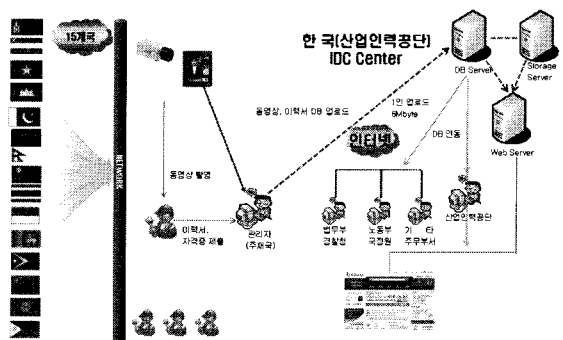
15개국

NETWORK

한 국(산업인력공단)
iDC Center

DB Server

Storage Server

Web Server

동영상, 이력서 DB 업로드

1인 업로드
8Mbyte

DB 연동

인터넷

동영상 촬영

이력서,
자격증 제출

관리자
(주재국)

법무부
경찰청

노동부
국정원

기 타
주무부서

산업인력공단